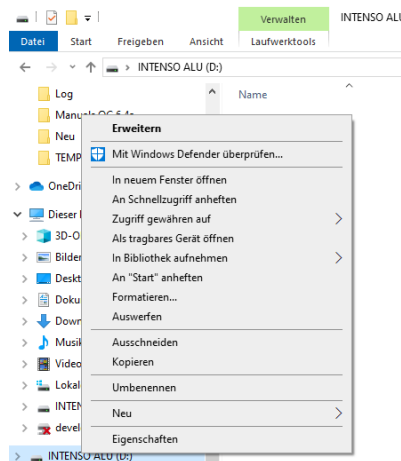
Verwalten
INTENSO ALU
Datei
Start
Freigeben
Ansicht
Laufwerktools
INTENSO ALU (D:)
Log
Manuals QC 6.4a
Neu
TEMP
OneDri
Dieser
3D-O
Bilder
Deskt
Doku
Down
Musik
Video
Lokal
INTEN
devel
INTENSO ALU (D:)
Name

Erweitern
Mit Windows Defender überprüfen...
In neuem Fenster öffnen
An Schnellzugriff anheften
Zugriff gewähren auf
Als tragbares Gerät öffnen
In Bibliothek aufnehmen
An "Start" anheften
Formatieren...
Auswerfen
Ausschneiden
Kopieren
Umbenennen
Neu
Eigenschaften